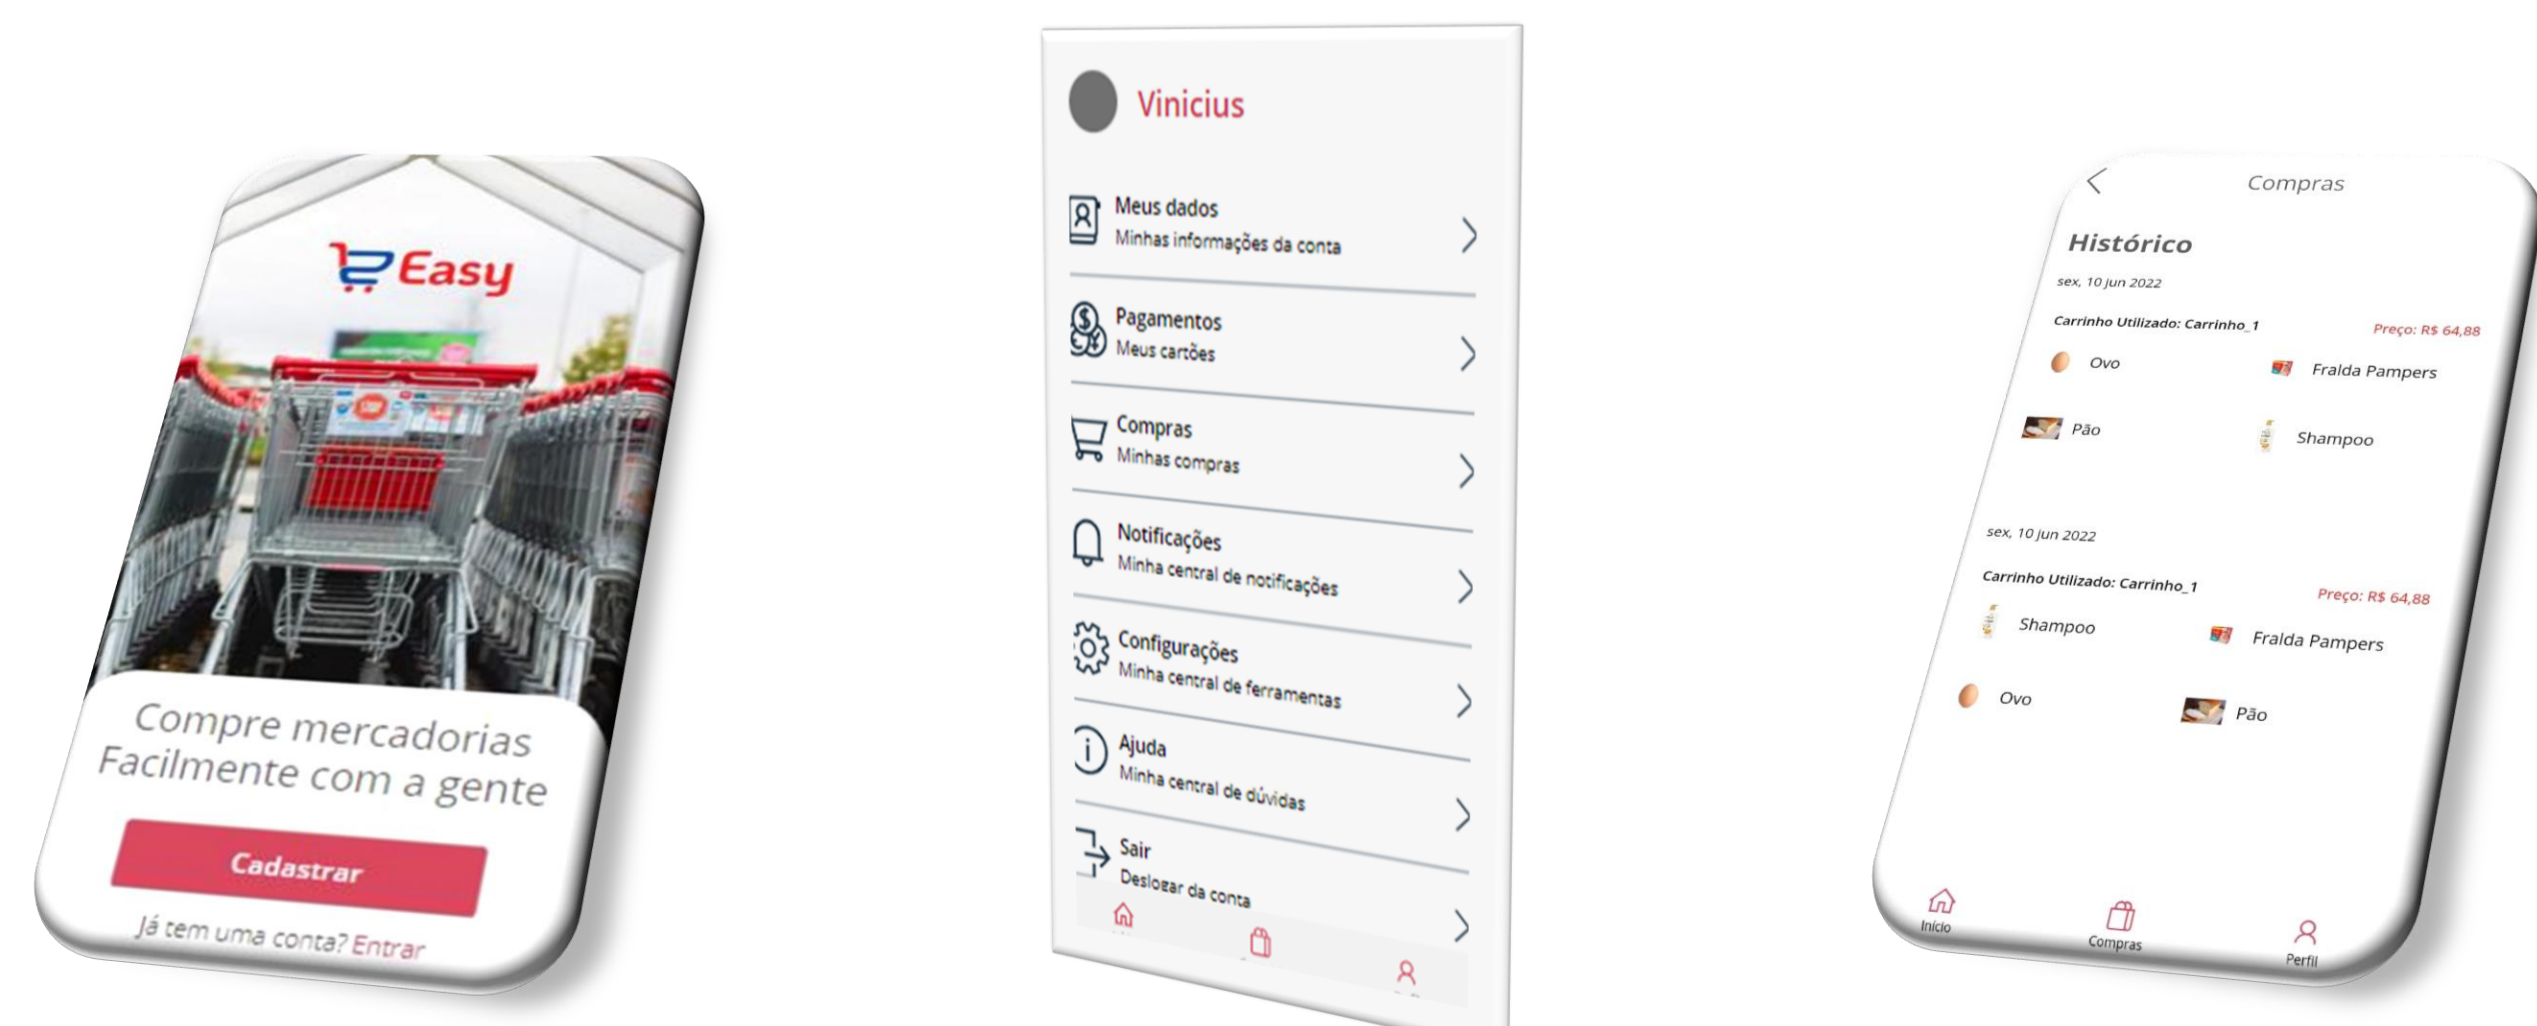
Easy

Compre mercadorias Facilmente com a gente

Cadastrar

Já tem uma conta? Entrar

Vinicius

Meus dados
Minhas informações da conta

Pagamentos
Meus cartões

Compras
Minhas compras

Notificações
Minha central de notificações

Configurações
Minha central de ferramentas

Ajuda
Minha central de dúvidas

Sair
Deslogar da conta

Compras

Histórico

sex, 10 jun 2022

Carrinho Utilizado: Carrinho_1

Preço: R$ 64,88

Ovo

Fralda Pampers

Pão

Shampoo

sex, 10 jun 2022

Carrinho Utilizado: Carrinho_1

Preço: R$ 64,88

Shampoo

Fralda Pampers

Ovo

Pão

Início

Compras

Perfil